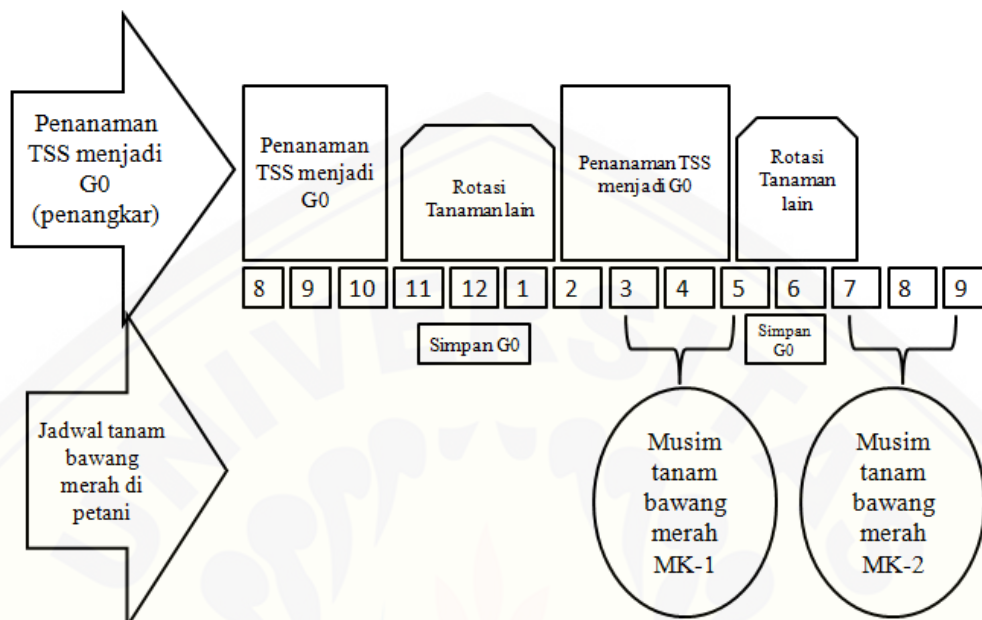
Penanaman TSS menjadi G0 (penangkar)

Penanaman TSS menjadi G0

Rotasi Tanaman lain

Penanaman TSS menjadi G0

Rotasi Tanaman lain

8 9 10 11 12 1 2 3 4 5 6 7 8 9

Simpan G0

Simpan G0

Jadwal tanam bawang merah di petani

Musim tanam bawang merah MK-1

Musim tanam bawang merah MK-2